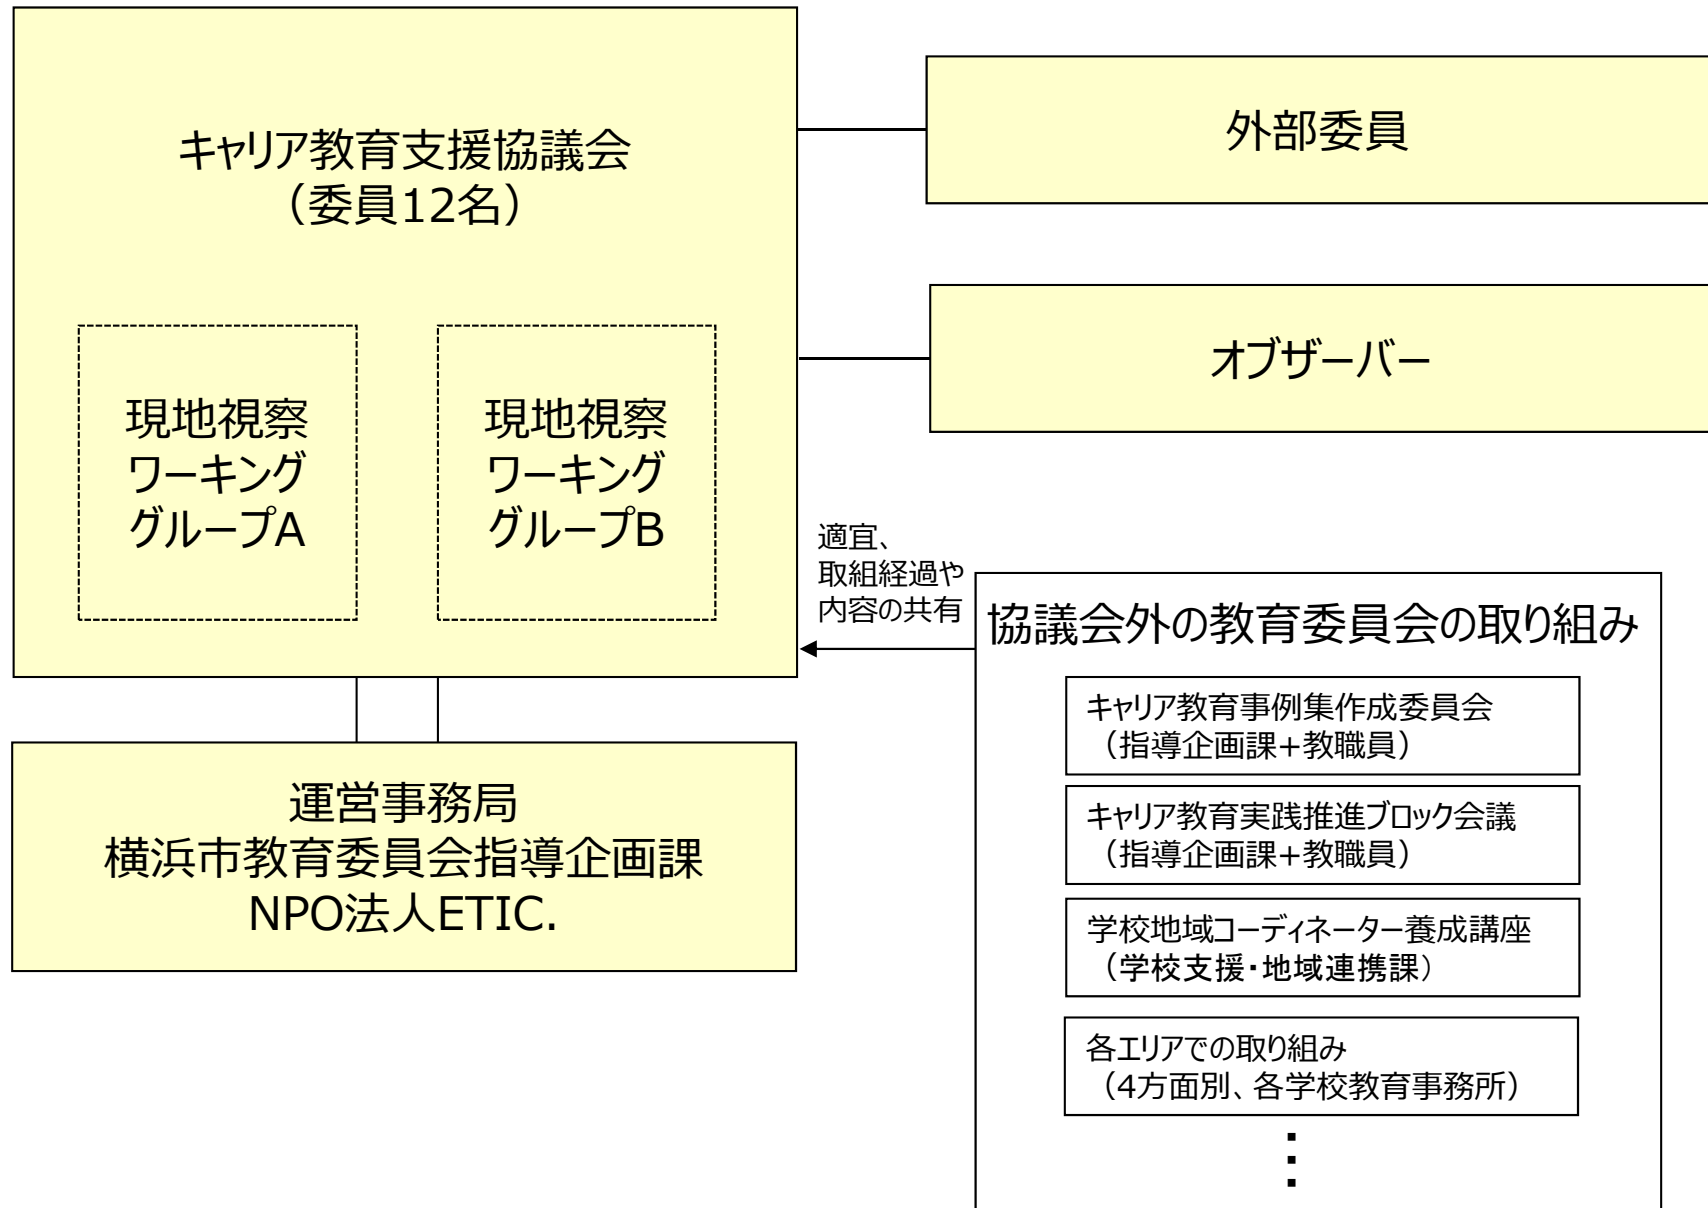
キャリア教育支援協議会
（委員12名）

現地視察
ワーキング
グループA

現地視察
ワーキング
グループB

外部委員

オブザーバー

適宜、
取組経過や
内容の共有

協議会外の教育委員会の取り組み

キャリア教育事例集作成委員会
（指導企画課+教職員）

キャリア教育実践推進ブロック会議
（指導企画課+教職員）

学校地域コーディネーター養成講座
（学校支援・地域連携課）

各エリアでの取り組み
（4方面別、各学校教育事務所）

⋮

運営事務局
横浜市教育委員会指導企画課
NPO法人ETIC.